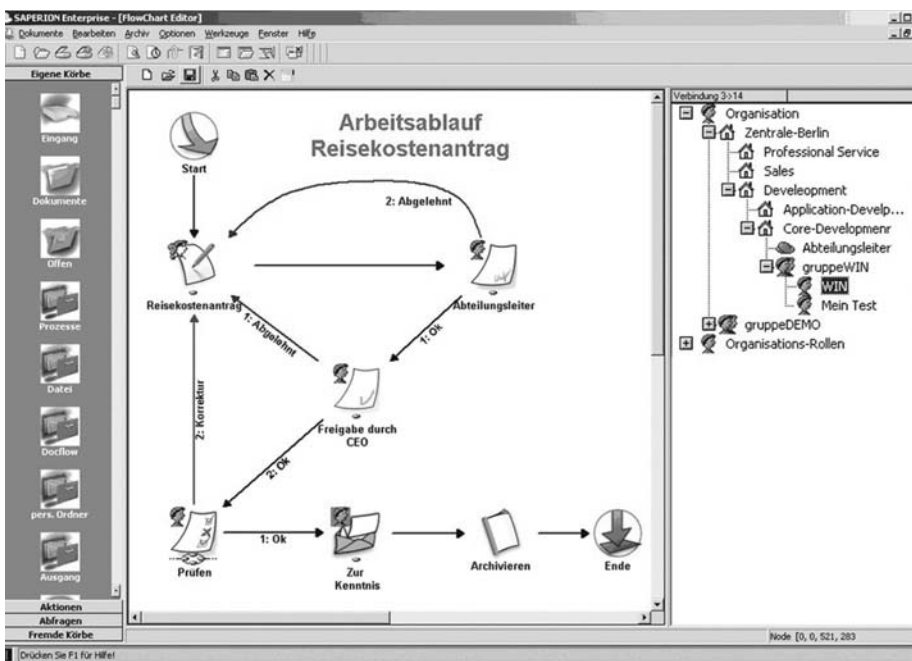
SAPERION Enterprise - [FlowChart Editor]

Dokumente Bearbeiten Archiv Optionen Werkzeuge Fenster Hilfe

Eigene Körbe

Eingang

Dokumente

Offen

Prozesse

Datei

Docflow

pers. Ordner

Ausgang

Aktionen

Abfragen

Fremde Körbe

Arbeitsablauf Reisekostenantrag

Start

2: Abgelehnt

Reisekostenantrag

Abteilungsleiter

1: Abgelehnt

1: Ok

2: Korrektur

Freigabe durch CEO

2: Ok

Prüfen

1: Ok

Zur Kenntnis

Archivieren

Ende

Verbindung 3->14

Organisation

Zentrale-Berlin

Professional Service

Sales

Develeopment

Application-Develp...

Core-Developmenr

Abteilungsleiter

gruppeWIN

WIN

Mein Test

gruppeDEMO

Organisations-Rollen

Node [0, 0, 521, 283

Drücken Sie F1 für Hilfe!